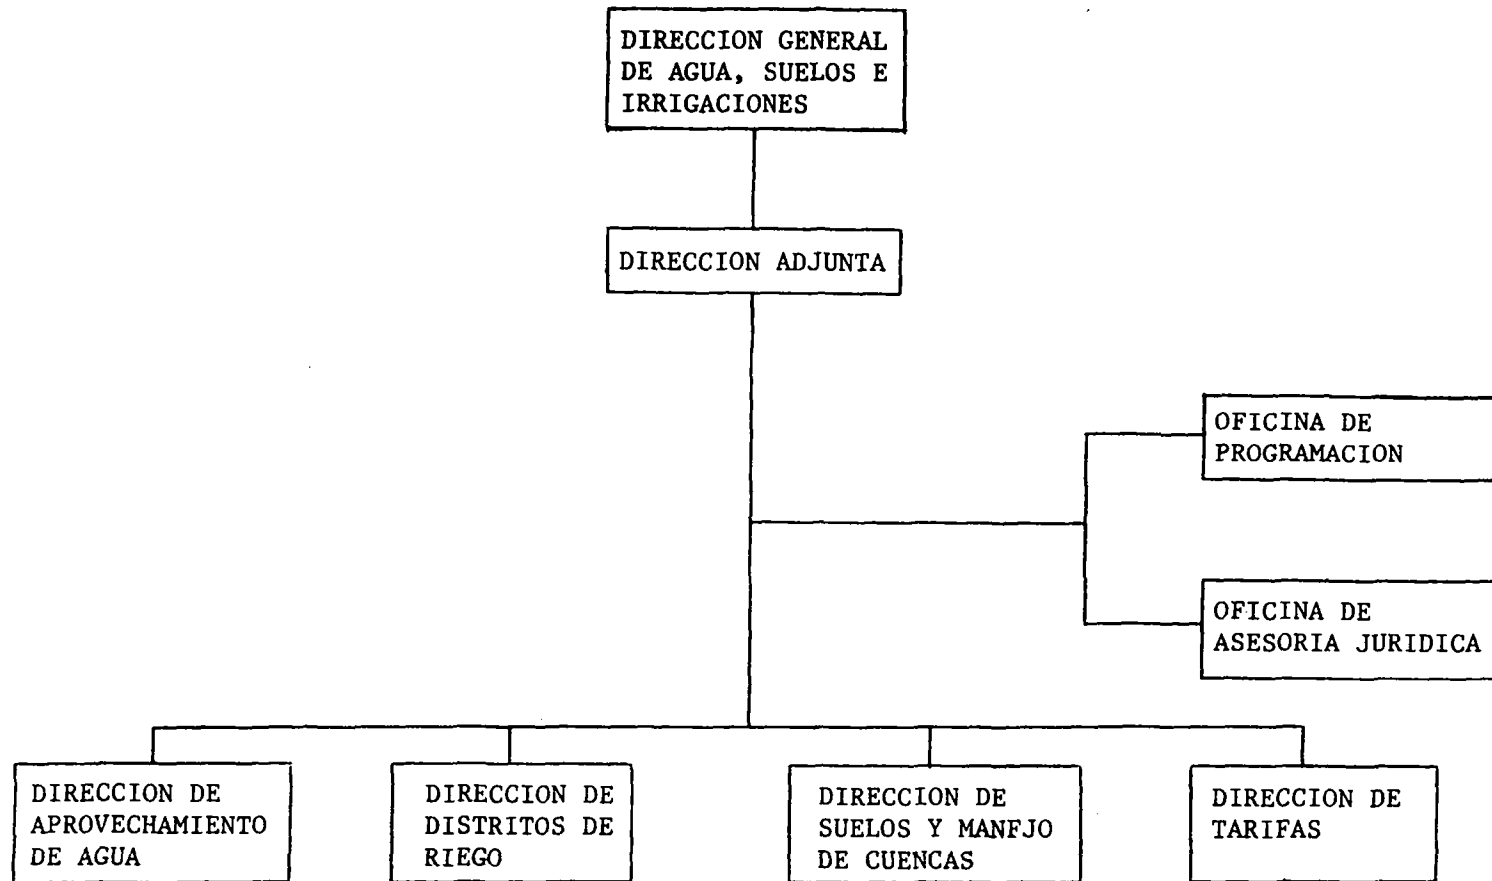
DIRECCION GENERAL DE AGUA, SUELOS E IRRIGACIONES

DIRECCION ADJUNTA

OFICINA DE PROGRAMACION

OFICINA DE ASESORIA JURIDICA

DIRECCION DE APROVECHAMIENTO DE AGUA

DIRECCION DE DISTRITOS DE RIEGO

DIRECCION DE SUELOS Y MANFJO DE CUENCAS

DIRECCION DE TARIFAS